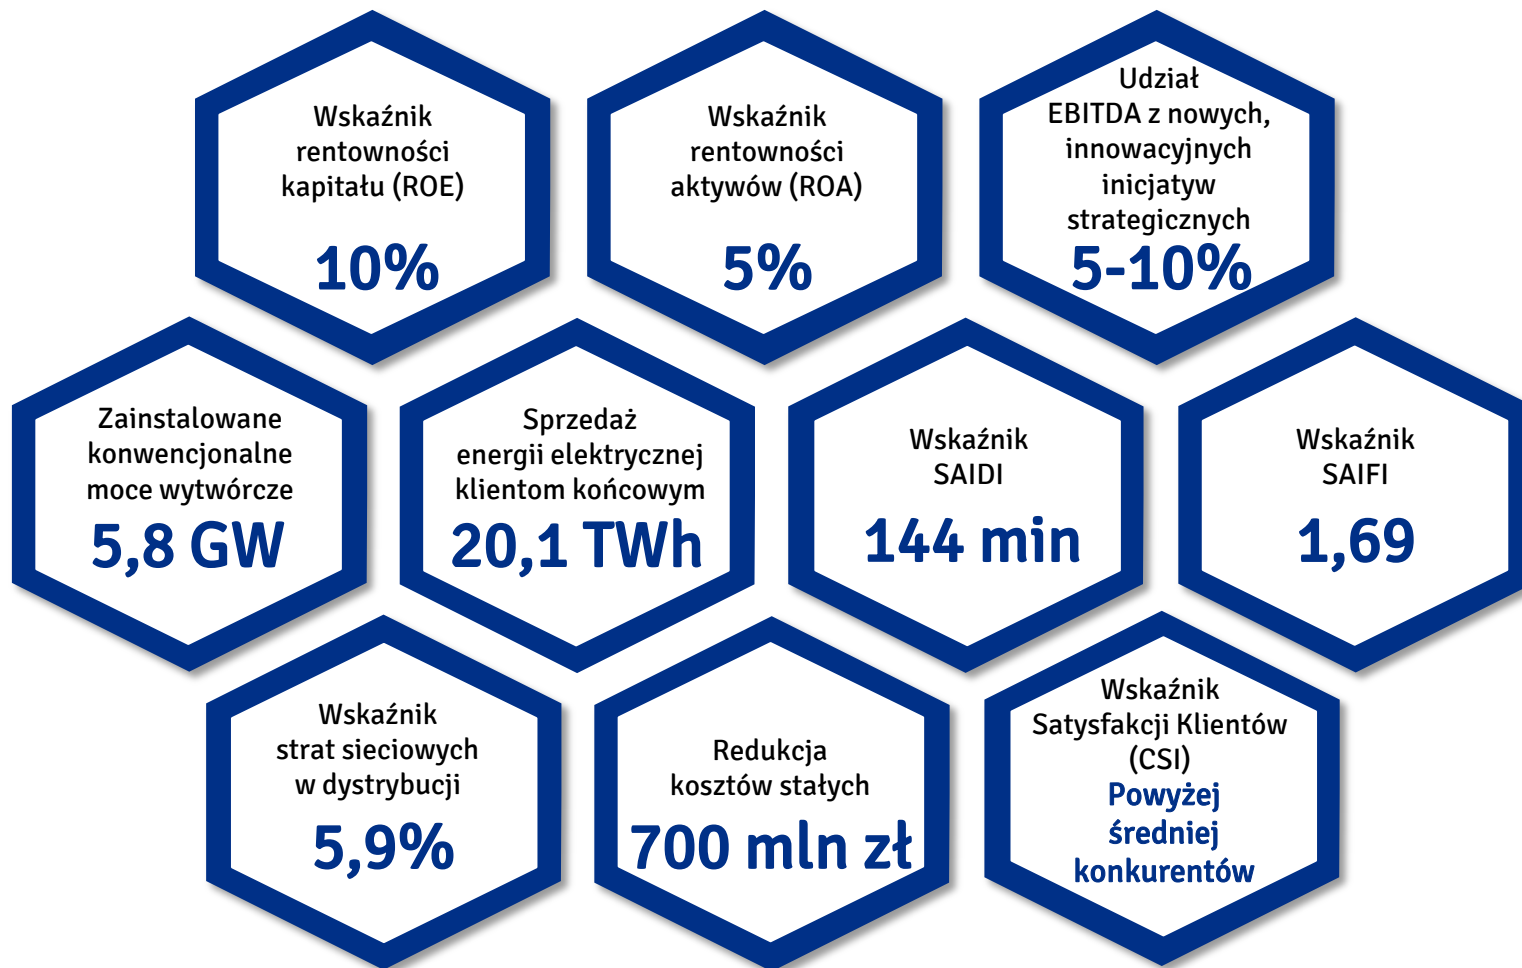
Wskaźnik rentowności kapitału (ROE)
10%

Wskaźnik rentowności aktywów (ROA)
5%

Udział EBITDA z nowych, innowacyjnych inicjatyw strategicznych
5-10%

Zainstalowane konwencjonalne moce wytwórcze
5,8 GW

Sprzedaż energii elektrycznej klientom końcowym
20,1 TWh

Wskaźnik SAIDI
144 min

Wskaźnik SAIFI
1,69

Wskaźnik strat sieciowych w dystrybucji
5,9%

Redukcja kosztów stałych
700 mln zł

Wskaźnik Satysfakcji Klientów (CSI)
Powyżej średniej konkurentów